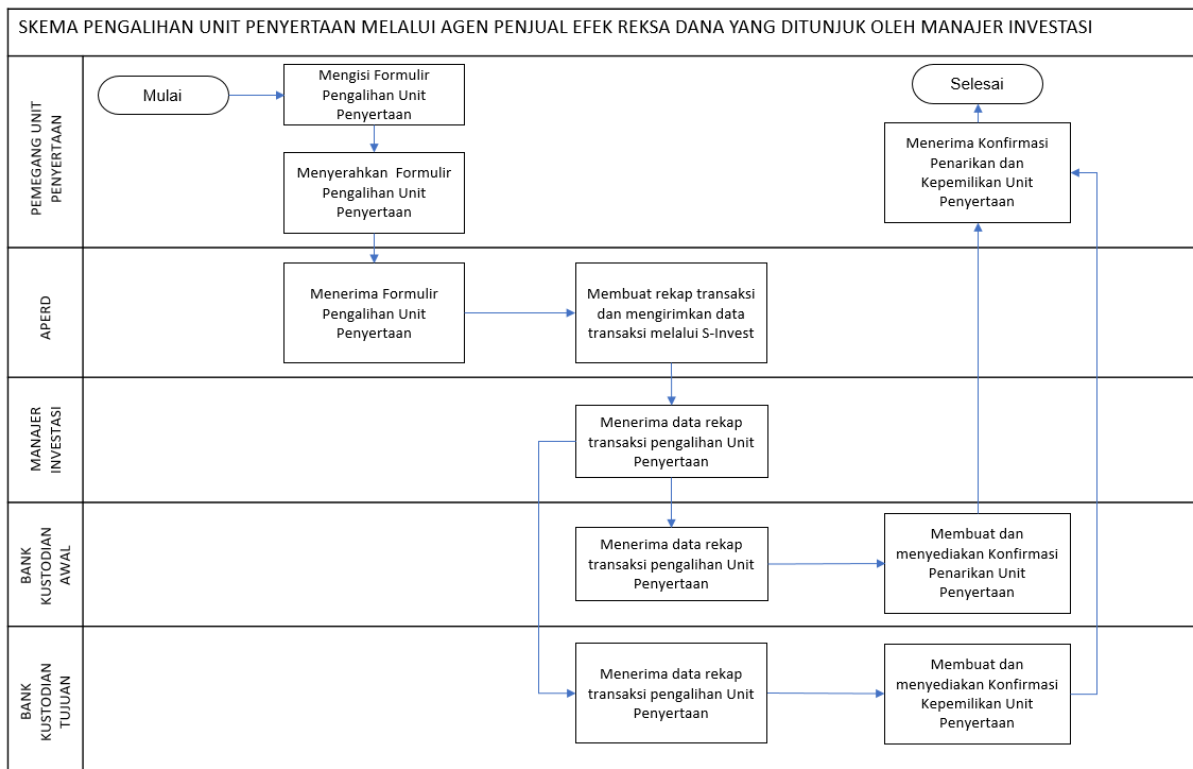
SKEMA PENGALIHAN UNIT PENYERTAAN MELALUI AGEN PENJUAL EFEK REKSA DANA YANG DITUNJUK OLEH MANAJER INVESTASI

PEMEGANG UNIT PENYERTAAN

Mulai

Mengisi Formulir Pengalihan Unit Penyertaan

Menyerahkan Formulir Pengalihan Unit Penyertaan

Selesai

Menerima Konfirmasi Penarikan dan Kepemilikan Unit Penyertaan

APERD

Menerima Formulir Pengalihan Unit Penyertaan

Membuat rekap transaksi dan mengirimkan data transaksi melalui S-Invest

MANAJER INVESTASI

Menerima data rekap transaksi pengalihan Unit Penyertaan

BANK KUSTODIAN AWAL

Menerima data rekap transaksi pengalihan Unit Penyertaan

Membuat dan menyediakan Konfirmasi Penarikan Unit Penyertaan

BANK KUSTODIAN TUJUAN

Menerima data rekap transaksi pengalihan Unit Penyertaan

Membuat dan menyediakan Konfirmasi Kepemilikan Unit Penyertaan